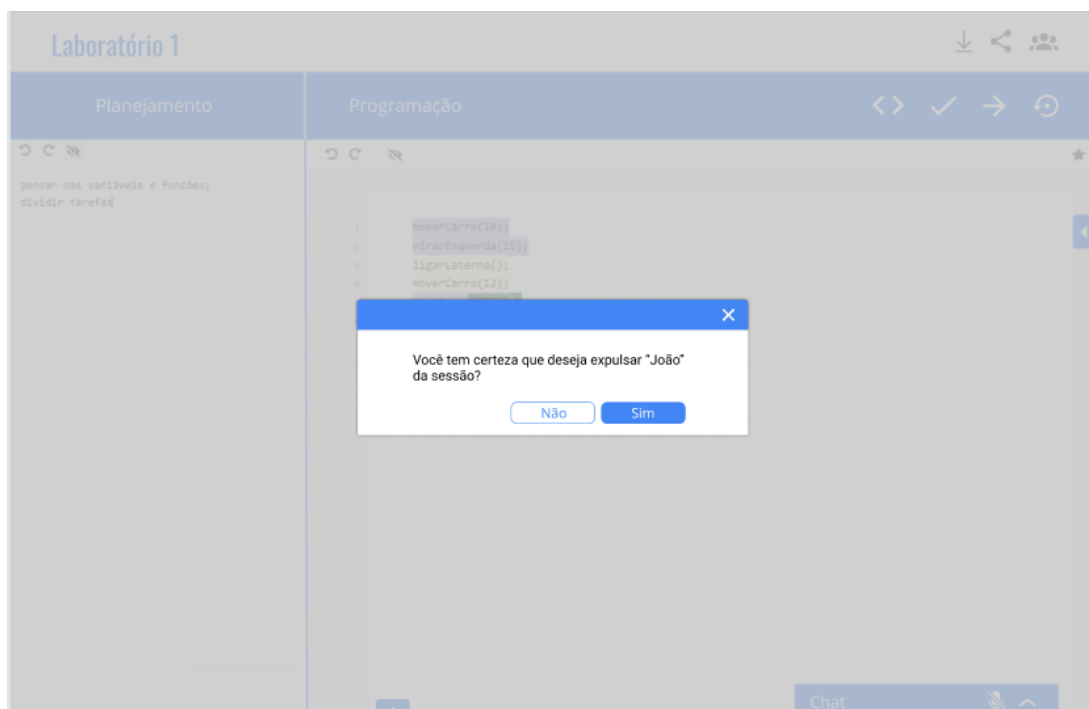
Laboratório 1

Planejamento

Programação

pensar nas variáveis e funções;
dividir tarefas

1 moverCarro(10);
2 virarEsquerda(15);
3 ligarLaterna();
4 moverCarro(12);

Você tem certeza que deseja expulsar "João" da sessão?

Não Sim

Chat